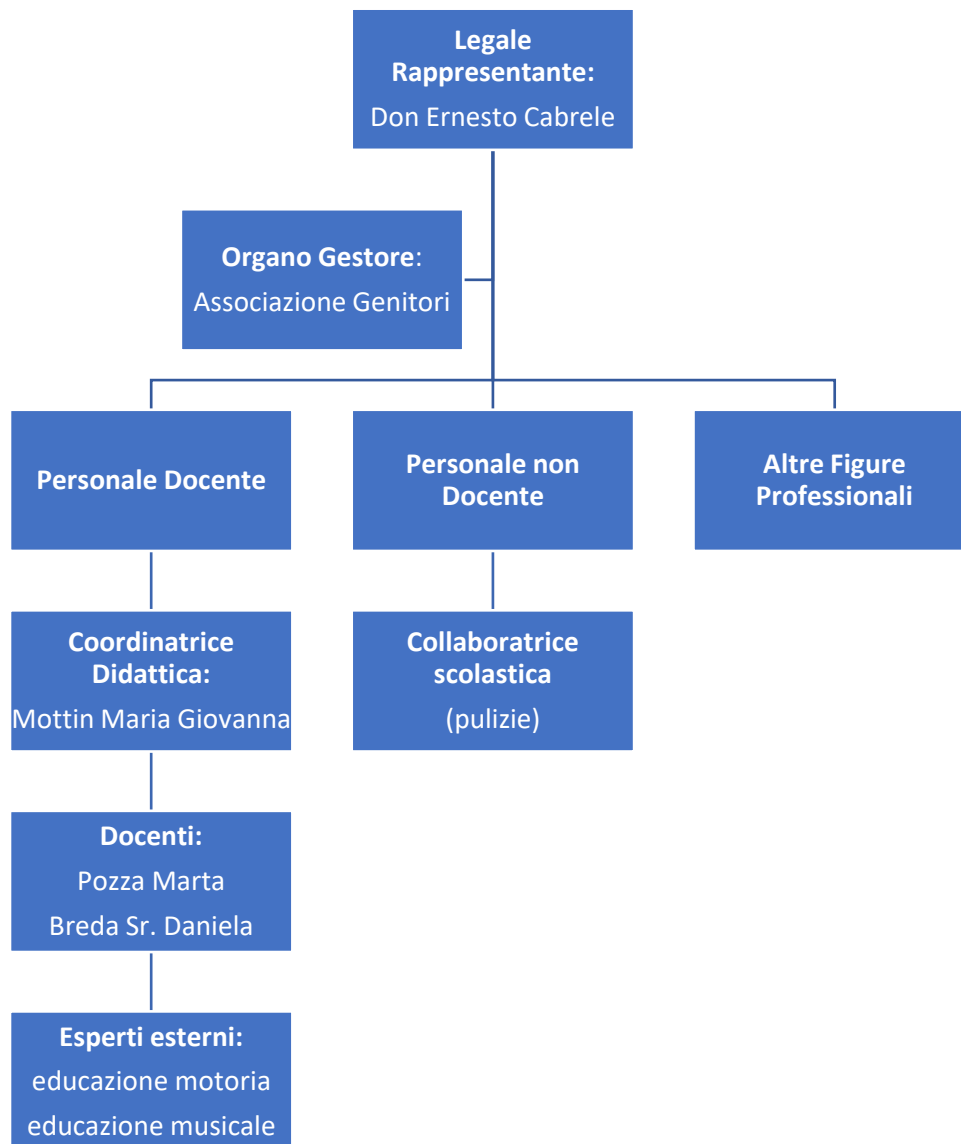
Legale Rappresentante:
Don Ernesto Cabrele

Organo Gestore:
Associazione Genitori

Personale Docente

Personale non Docente

Altre Figure Professionali

Coordinatrice Didattica:
Mottin Maria Giovanna

Collaboratrice scolastica
(pulizie)

Docenti:
Pozza Marta
Breda Sr. Daniela

Esperti esterni:
educazione motoria
educazione musicale